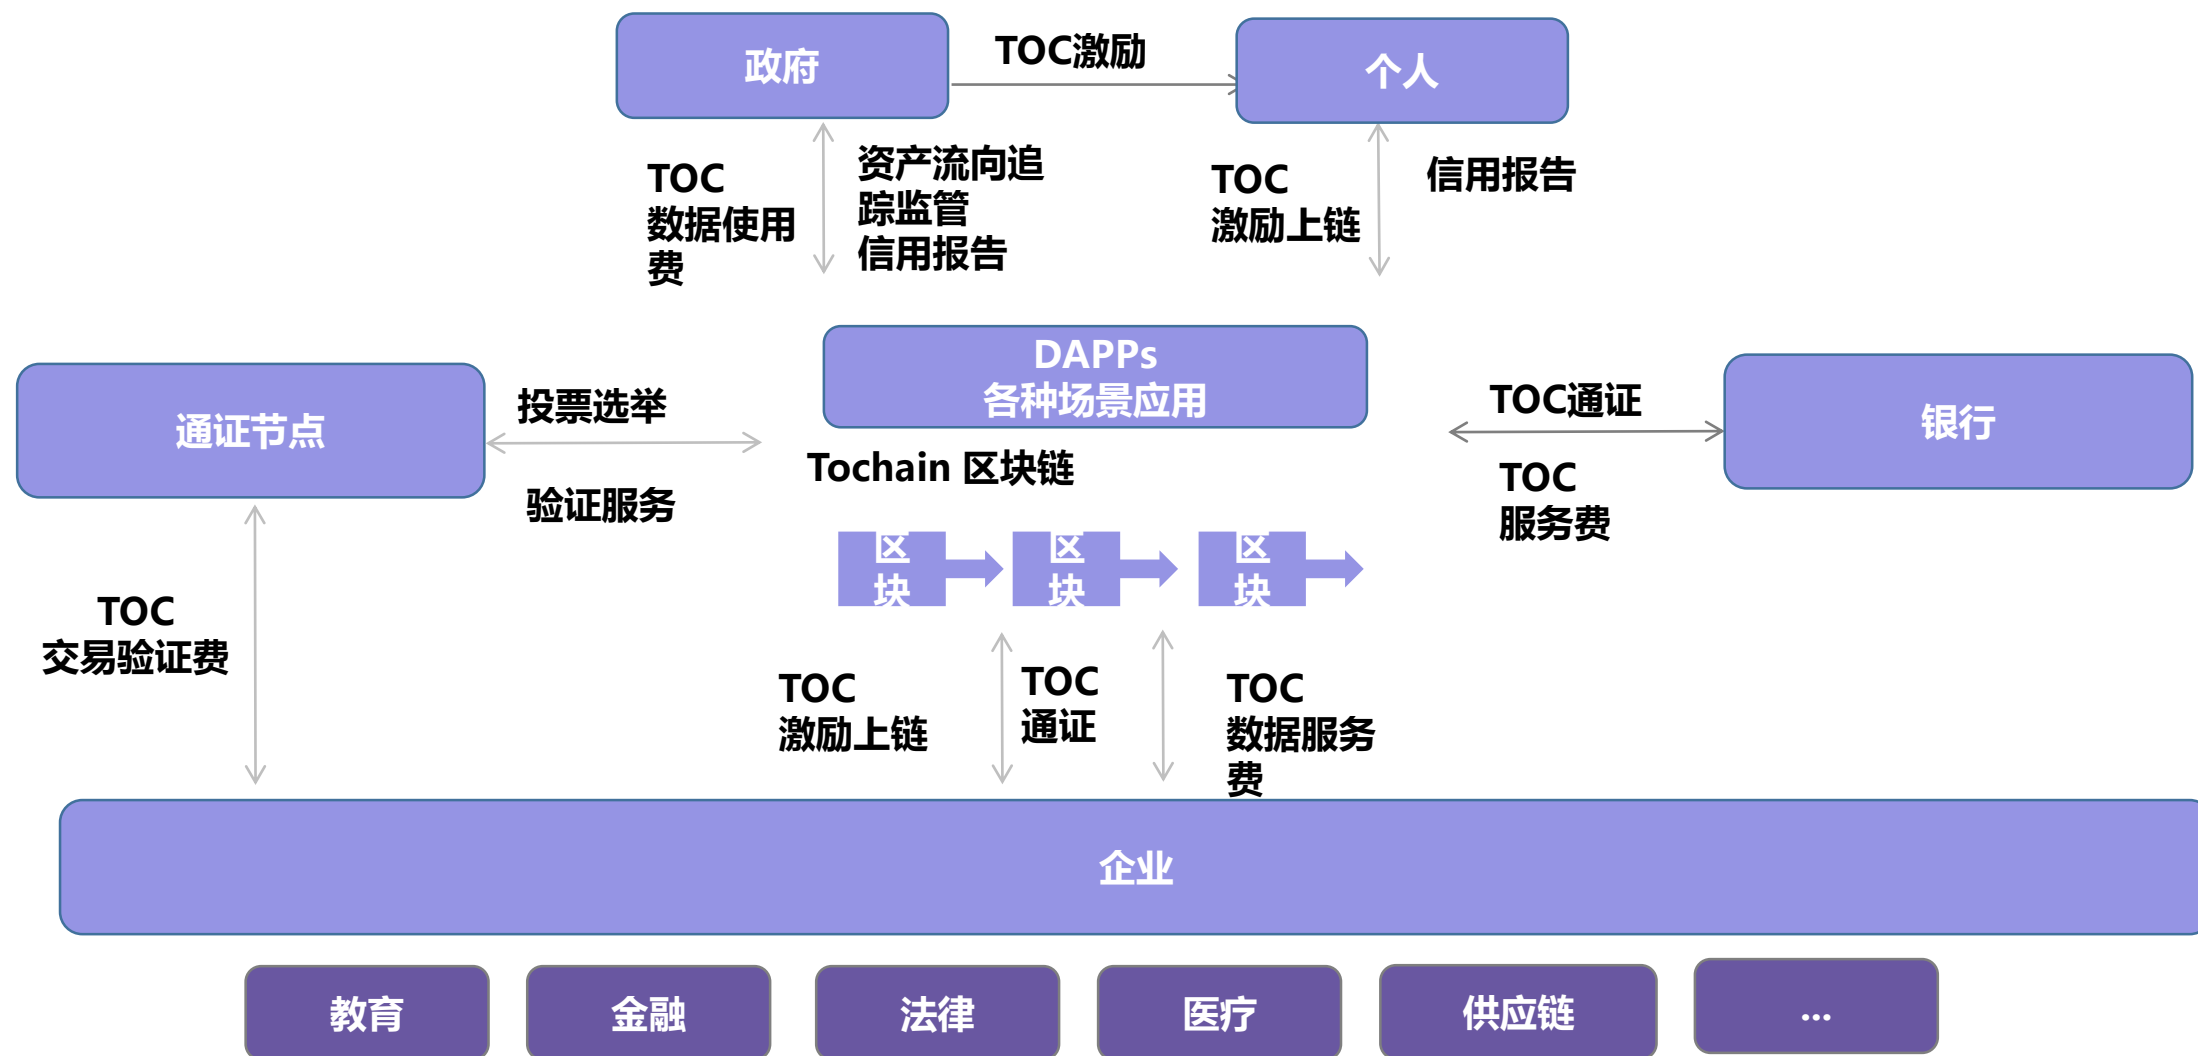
政府

TOC激励

个人

TOC
数据使用费

资产流向追踪监管
信用报告

TOC
激励上链

信用报告

DAPPs
各种场景应用

通证节点

投票选举

验证服务

Tochain 区块链

TOC通证

银行

TOC
服务费

区块

区块

区块

TOC
交易验证费

TOC
激励上链

TOC
通证

TOC
数据服务费

企业

教育

金融

法律

医疗

供应链

...